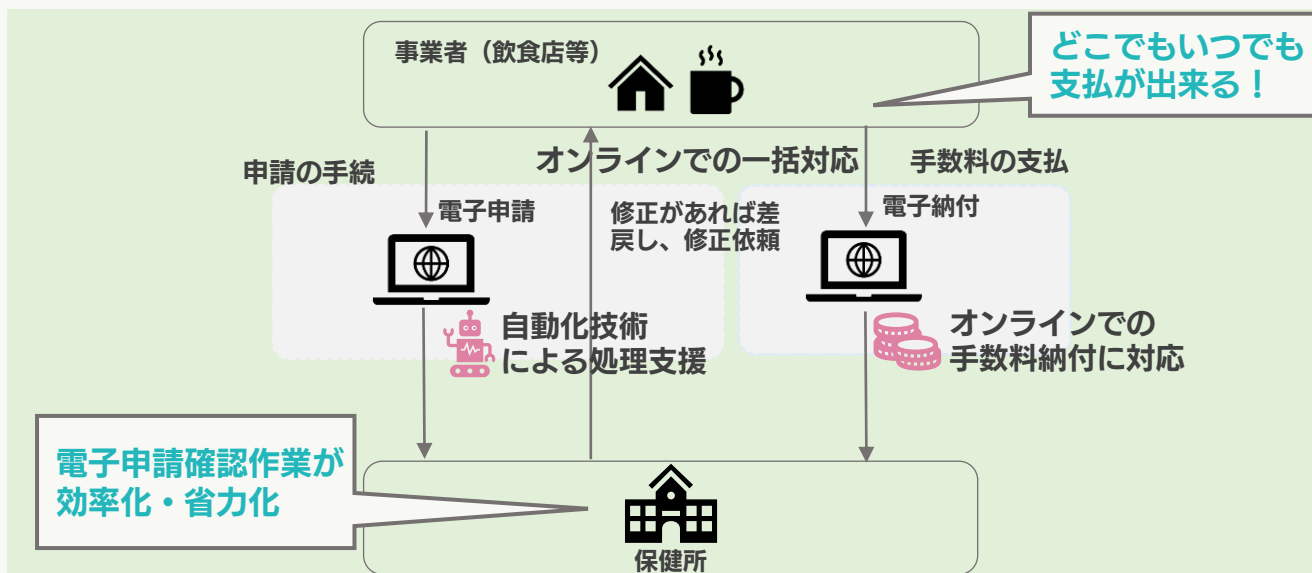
事業者（飲食店等）

どこでもいつでも支払が出来る！

申請の手続

オンラインでの一括対応

手数料の支払

電子申請

修正があれば差戻し、修正依頼

電子納付

自動化技術による処理支援

オンラインでの手数料納付に対応

電子申請確認作業が効率化・省力化

保健所